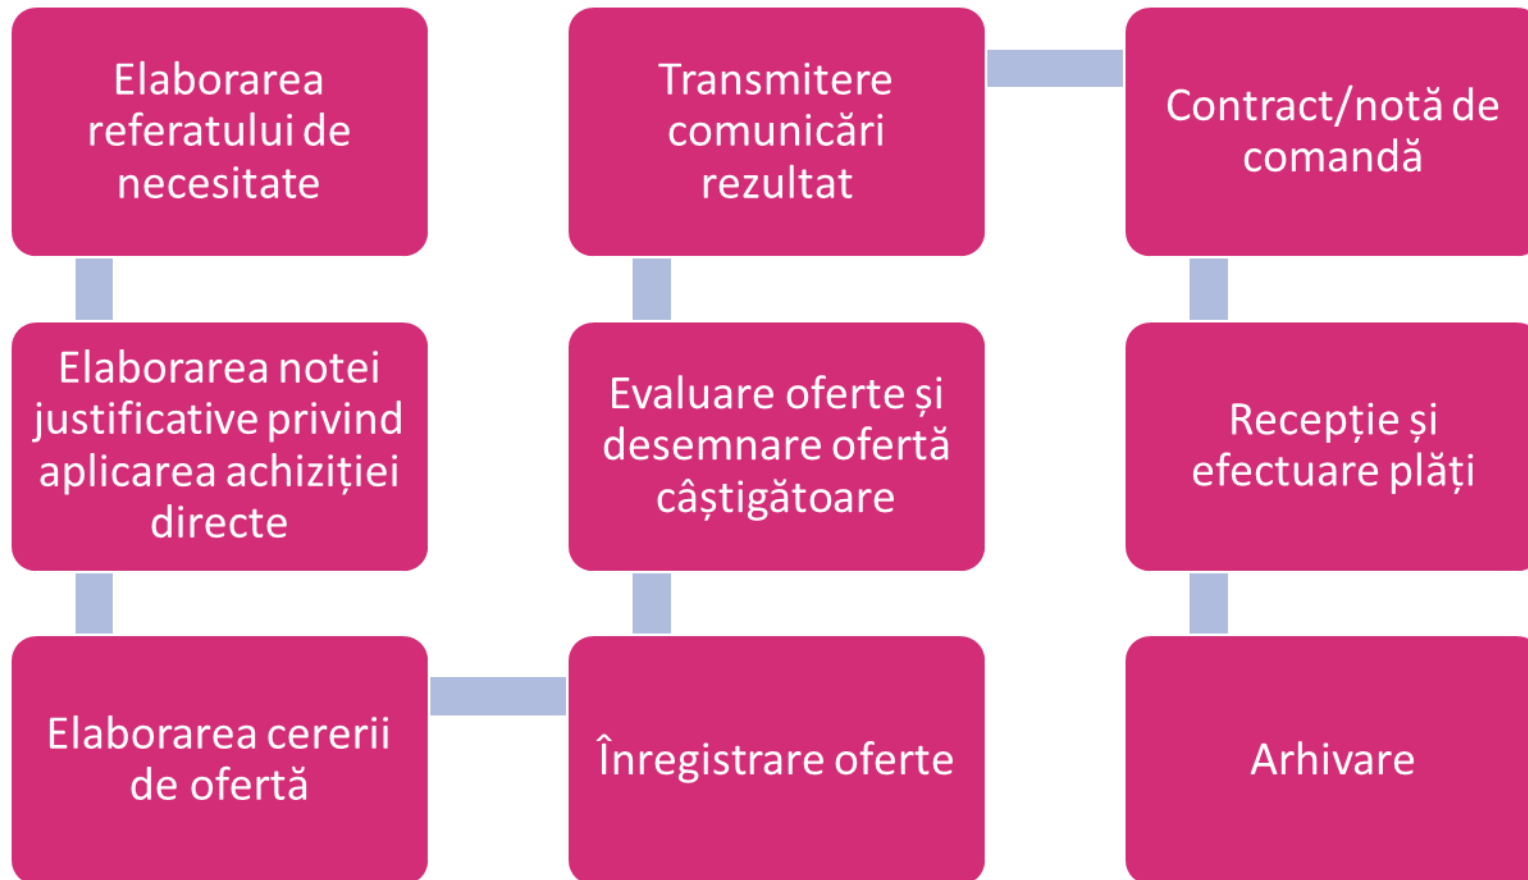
Elaborarea referatului de necesitate

Elaborarea notei justificative privind aplicarea achiziției directe

Elaborarea cererii de ofertă

Înregistrare oferte

Evaluare oferte și desemnare ofertă câștigătoare

Transmitere comunicări rezultat

Contract/notă de comandă

Recepție și efectuare plăți

Arhivare